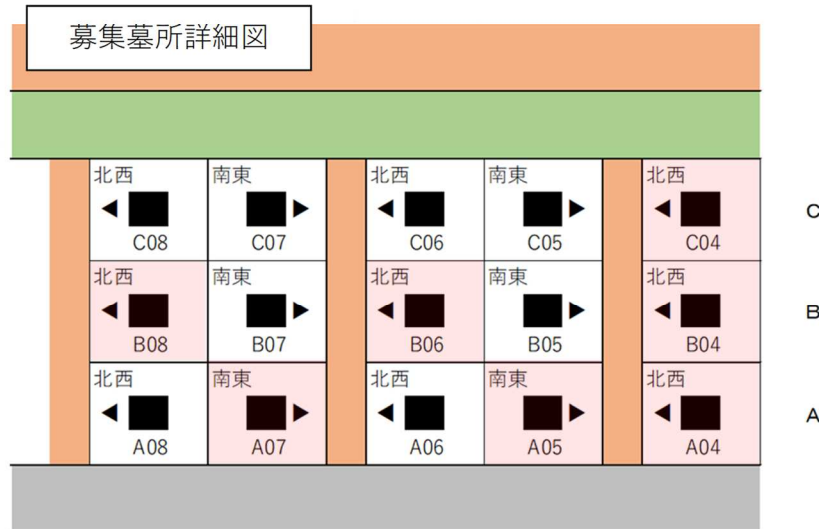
募集墓所詳細図

| 北西 C08 | 南東 C07 | 北西 C06 | 南東 C05 | 北西 C04 |
|---|---|---|---|---|
| 北西 B08 | 南東 B07 | 北西 B06 | 南東 B05 | 北西 B04 |
| 北西 A08 | 南東 A07 | 北西 A06 | 南東 A05 | 北西 A04 |

C

B

A